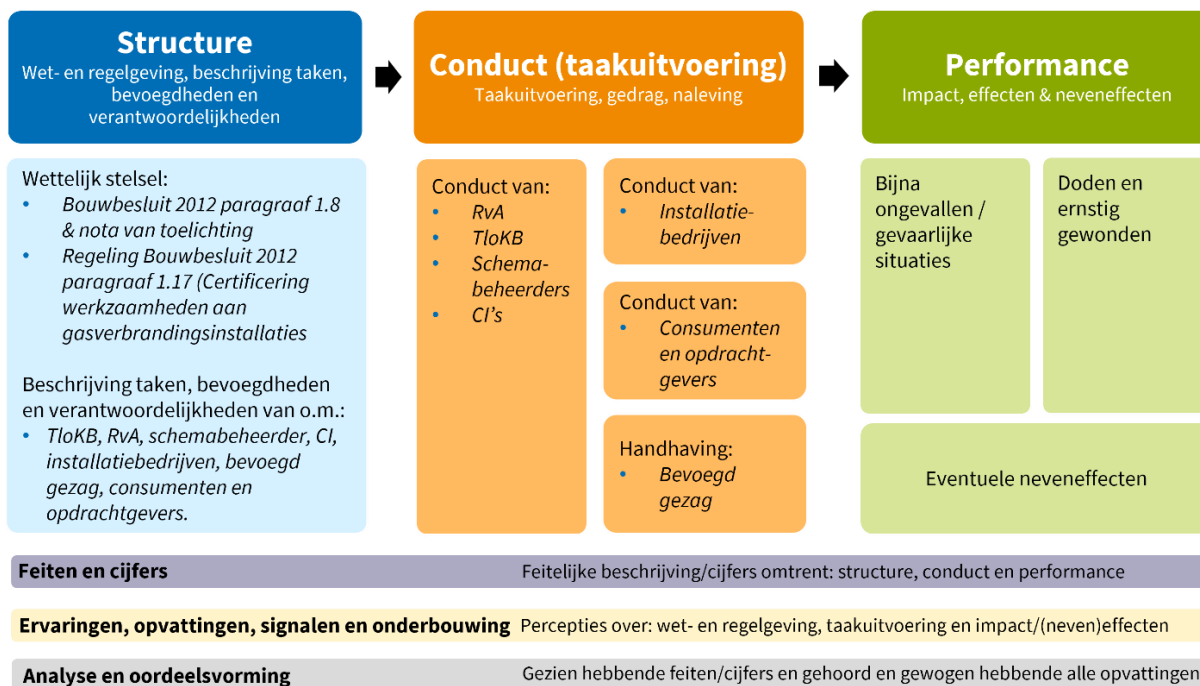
Structure
Wet- en regelgeving, beschrijving taken, bevoegdheden en verantwoordelijkheden

Conduct (taakuitvoering)
Taakuitvoering, gedrag, naleving

Performance
Impact, effecten & neveneffecten

Wettelijk stelsel:
• Bouwbesluit 2012 paragraaf 1.8 & nota van toelichting
• Regeling Bouwbesluit 2012 paragraaf 1.17 (Certificering werkzaamheden aan gasverbrandingsinstallaties

Beschrijving taken, bevoegdheden en verantwoordelijkheden van o.m.:
• TloKB, RvA, schemabeheerder, CI, installatiebedrijven, bevoegd gezag, consumenten en opdrachtgevers.

Conduct van:
• RvA
• TloKB
• Schemabeheerders
• CI's

Conduct van:
• Installatiebedrijven

Conduct van:
• Consumenten en opdrachtgevers

Handhaving:
• Bevoegd gezag

Bijna ongevallen / gevaarlijke situaties

Doden en ernstig gewonden

Eventuele neveneffecten

Feiten en cijfers
Feitelijke beschrijving/cijfers omtrent: structure, conduct en performance

Ervaringen, opvattingen, signalen en onderbouwing
Percepties over: wet- en regelgeving, taakuitvoering en impact/(neven)effecten

Analyse en oordeelsvorming
Gezien hebbende feiten/cijfers en gehoord en gewogen hebbende alle opvattingen